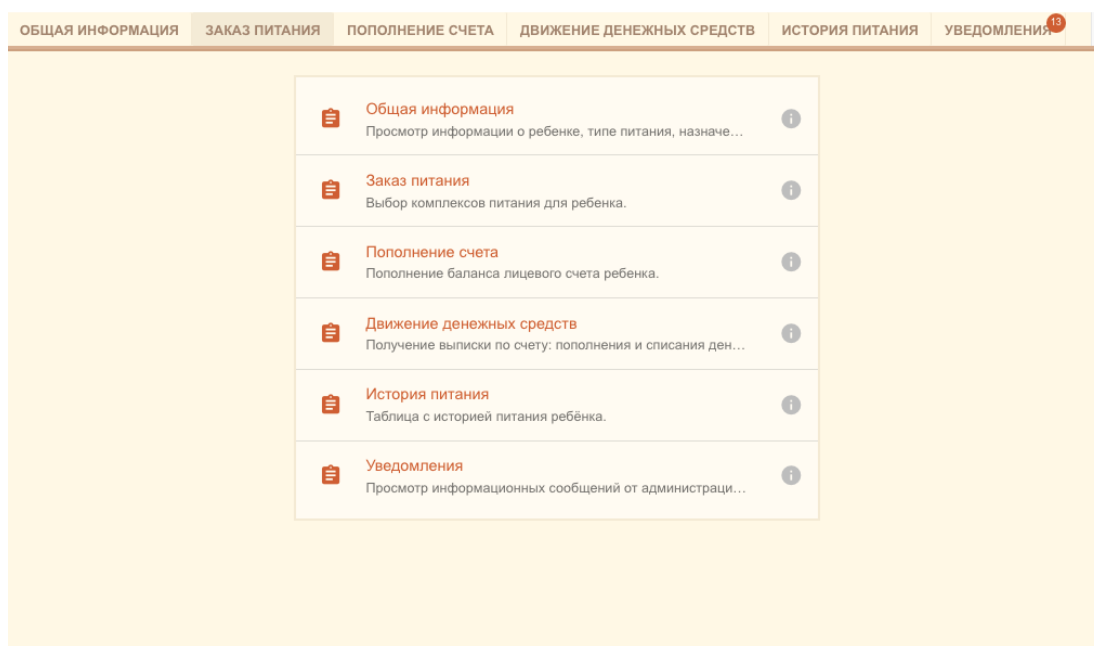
ОБЩАЯ ИНФОРМАЦИЯ | ЗАКАЗ ПИТАНИЯ | ПОПОЛНЕНИЕ СЧЕТА | ДВИЖЕНИЕ ДЕНЕЖНЫХ СРЕДСТВ | ИСТОРИЯ ПИТАНИЯ | УВЕДОМЛЕНИЯ 13

Общая информация
Просмотр информации о ребенке, типе питания, назначе…

Заказ питания
Выбор комплексов питания для ребенка.

Пополнение счета
Пополнение баланса лицевого счета ребенка.

Движение денежных средств
Получение выписки по счету: пополнения и списания ден…

История питания
Таблица с историей питания ребёнка.

Уведомления
Просмотр информационных сообщений от администраци…